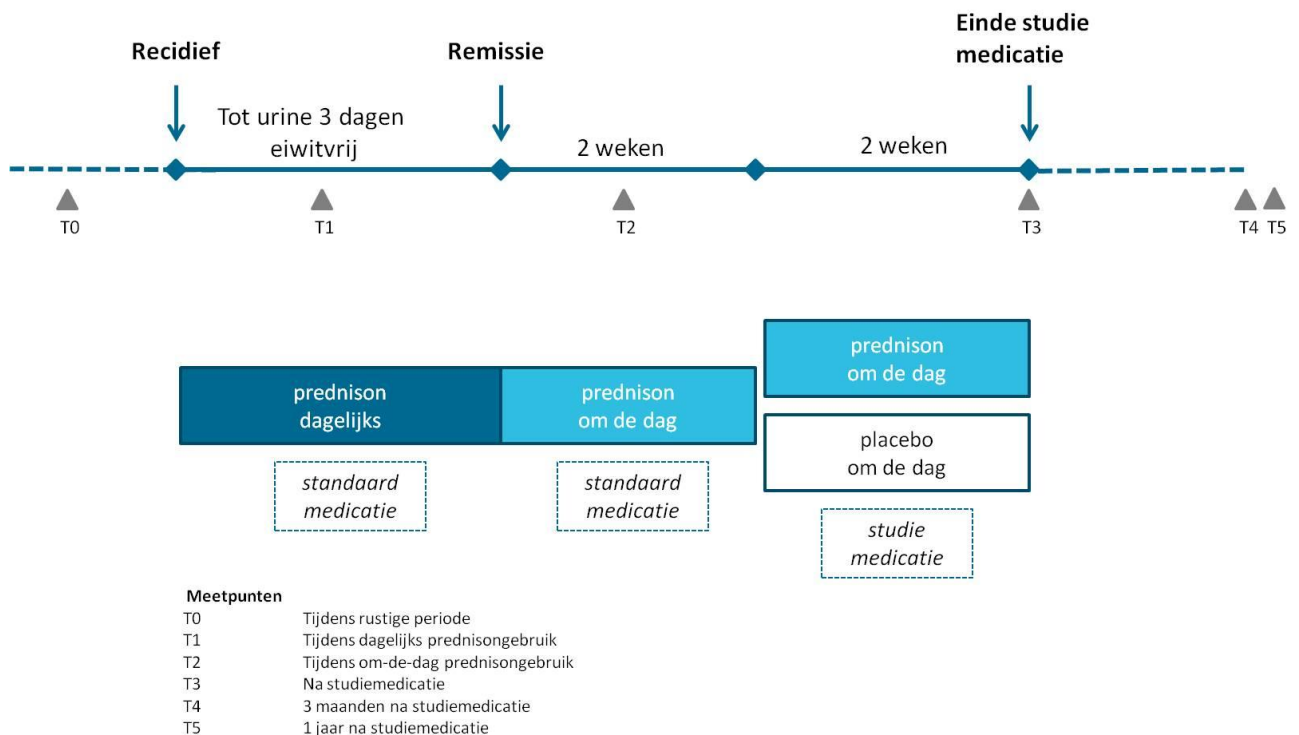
Recidief

Remissie

Einde studie medicatie

Tot urine 3 dagen eiwitvrij

2 weken

2 weken

T0

T1

T2

T3

T4

T5

prednison om de dag

prednison dagelijks

prednison om de dag

placebo om de dag

*standaard medicatie*

*standaard medicatie*

*studie medicatie*

**Meetpunten**

| | |
|---|---|
| T0 | Tijdens rustige periode |
| T1 | Tijdens dagelijks prednisongebruik |
| T2 | Tijdens om-de-dag prednisongebruik |
| T3 | Na studiemedicatie |
| T4 | 3 maanden na studiemedicatie |
| T5 | 1 jaar na studiemedicatie |